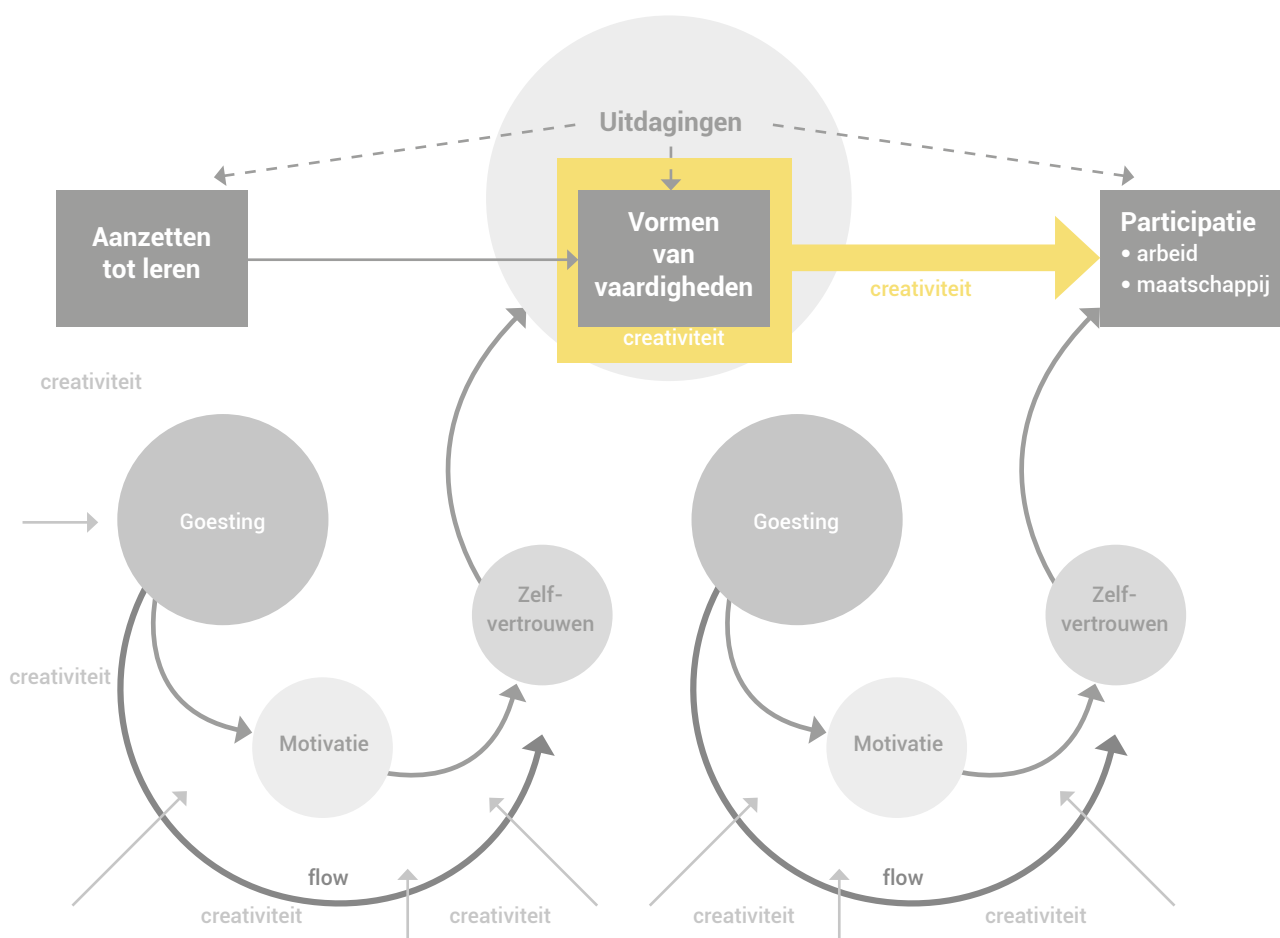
Uitdagingen

Aanzetten tot leren

Vormen van vaardigheden

creativiteit

creativiteit

Participatie
• arbeid
• maatschappij

creativiteit

Goesting

Zelf-vertrouwen

creativiteit

Motivatie

flow

creativiteit

creativiteit

Goesting

Zelf-vertrouwen

Motivatie

flow

creativiteit

creativiteit